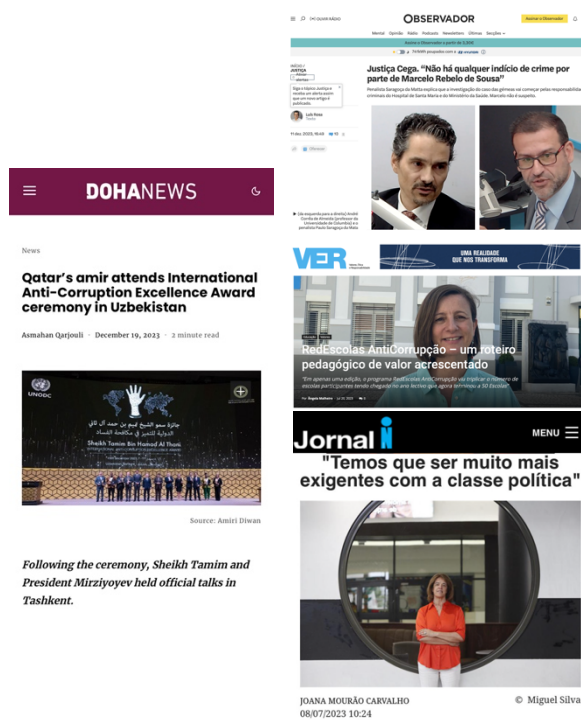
DOHANEWS

News

Qatar's amir attends International Anti-Corruption Excellence Award ceremony in Uzbekistan

Asmahan Qarjouli · December 19, 2023 · 2 minute read

UNODC

Sheikh Tamim Bin Hamad Al Thani

Source: Amiri Diwan

Following the ceremony, Sheikh Tamim and President Mirziyoyev held official talks in Tashkent.

OBSERVADOR

Justiça Cega. "Não há qualquer indício de crime por parte de Marcelo Rebelo de Sousa"

VER

UMA REALIDADE QUE NOS TRANSFORMA

RedEscolas AntiCorrupção – um roteiro pedagógico de valor acrescentado

Jornal i

MENU

"Temos que ser muito mais exigentes com a classe política"

JOANA MOURÃO CARVALHO
08/07/2023 10:24

© Miguel Silva